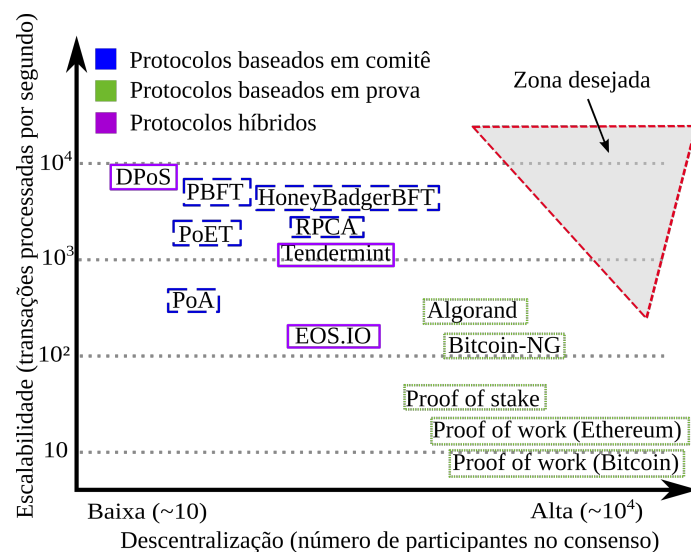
Protocolos baseados em comitê
Protocolos baseados em prova
Protocolos híbridos

Zona desejada

Escalabilidade (transações processadas por segundo)

$10^4$
$10^3$
$10^2$
10

DPoS
PBFT
HoneyBadgerBFT
PoET
RPCA
Tendermint
PoA
EOS.IO
Algorand
Bitcoin-NG
Proof of stake
Proof of work (Ethereum)
Proof of work (Bitcoin)

Baixa (~10)
Alta (~$10^4$)
Descentralização (número de participantes no consenso)